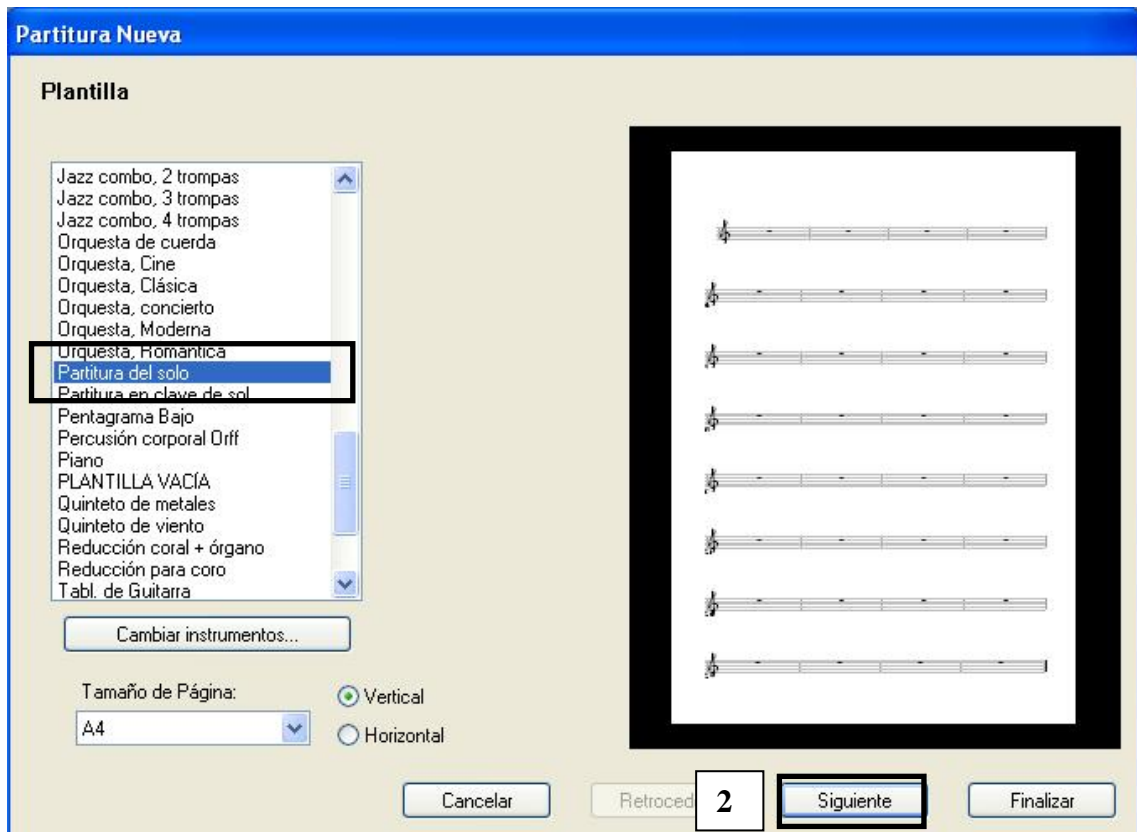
Partitura Nueva

Plantilla

Jazz combo, 2 trompas
Jazz combo, 3 trompas
Jazz combo, 4 trompas
Orquesta de cuerda
Orquesta, Cine
Orquesta, Clásica
Orquesta, concierto
Orquesta, Moderna
Orquesta, Romántica
Partitura del solo
Partitura en clave de sol
Pentagrama Bajo
Percusión corporal Orff
Piano
PLANTILLA VACÍA
Quinteto de metales
Quinteto de viento
Reducción coral + órgano
Reducción para coro
Tabl. de Guitarra

Cambiar instrumentos...

Tamaño de Página:
A4

Vertical
Horizontal

Cancelar
Retroced
2
Siguiente
Finalizar